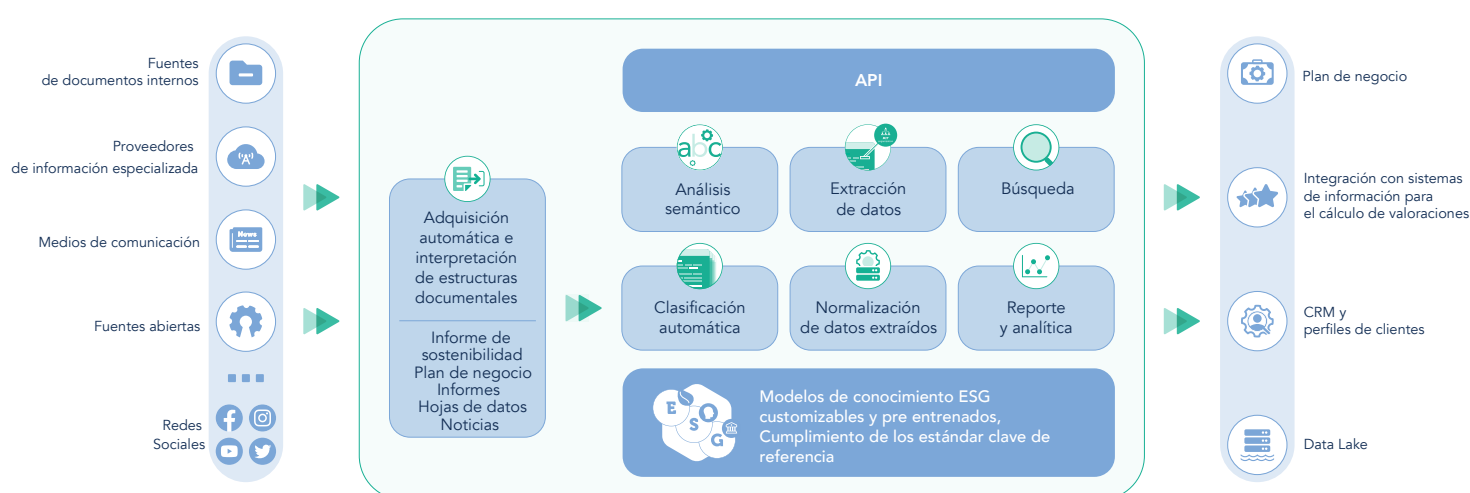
Fuentes
de documentos internos

Proveedores
de información especializada

Medios de comunicación

Fuentes abiertas

Redes
Sociales

Adquisición automática e interpretación de estructuras documentales

Informe de sostenibilidad
Plan de negocio
Informes
Hojas de datos
Noticias

API

abc

Análisis semántico

Extracción de datos

Búsqueda

Clasificación automática

Normalización de datos extraídos

Reporte y analítica

E S G

Modelos de conocimiento ESG customizables y pre entrenados, Cumplimiento de los estándar clave de referencia

Plan de negocio

Integración con sistemas de información para el cálculo de valoraciones

CRM y perfiles de clientes

Data Lake